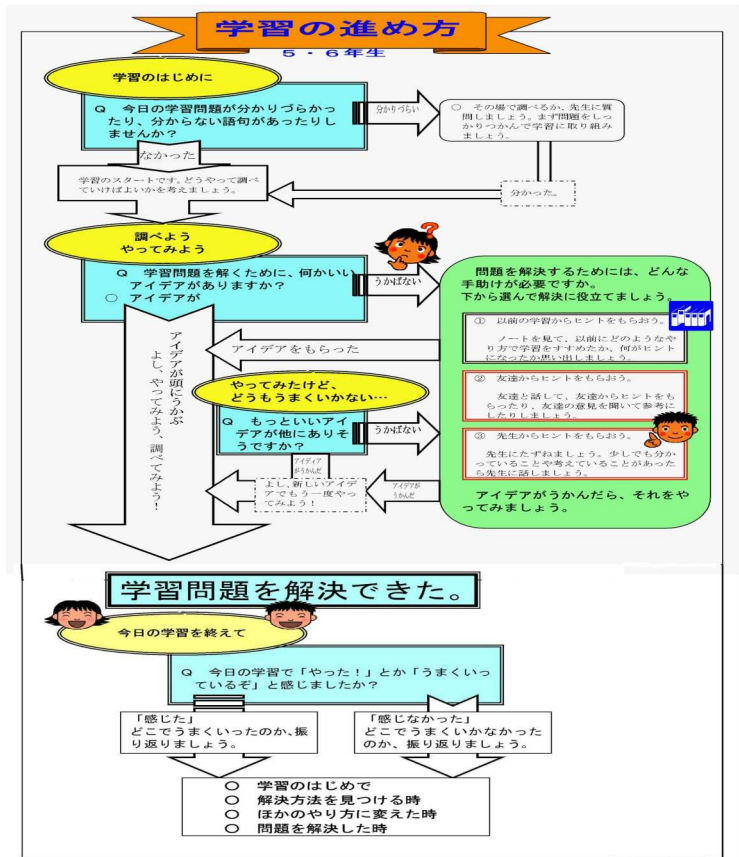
学習の進め方

５・６年生

学習のはじめに

Q　今日の学習問題が分かりづらかったり、分からない語句があったりしませんか？

分かりづらい

○　その場で調べるか、先生に質問しましょう。まず問題をしっかりつかんで学習に取り組みましょう。

なかった

学習のスタートです。どうやって調べていけばよいかを考えましょう。

分かった。

調べよう
やってみよう

Q　学習問題を解くために、何かいいアイデアがありますか？
○　アイデアが

うかばない

問題を解決するためには、どんな手助けが必要ですか。
下から選んで解決に役立てましょう。

①　以前の学習からヒントをもらおう。

ノートを見て、以前にどのようなやり方で学習をすすめたか、何がヒントになったか思い出しましょう。

アイデアをもらった

アイデアが頭にうかぶ
よし、やってみよう、調べてみよう！

やってみたけど、
どうもうまくいかない…

Q　もっといいアイデアが他にありそうですか？

うかばない

②　友達からヒントをもらおう。

友達と話して、友達からヒントをもらったり、友達の意見を聞いて参考にしたりしましょう。

③　先生からヒントをもらおう。

先生にたずねましょう。少しでも分かっていることや考えていることがあったら先生に話しましょう。

アイディアがうかんだ

よし、新しいアイデアでもう一度やってみよう！

アイデアがうかんだ

アイデアがうかんだら、それをやってみましょう。

学習問題を解決できた。

今日の学習を終えて

Q　今日の学習で「やった！」とか「うまくいっているぞ」と感じましたか？

「感じた」
どこでうまくいったのか、振り返りましょう。

「感じなかった」
どこでうまくいかなかったのか、振り返りましょう。

○　学習のはじめで
○　解決方法を見つける時
○　ほかのやり方に変えた時
○　問題を解決した時